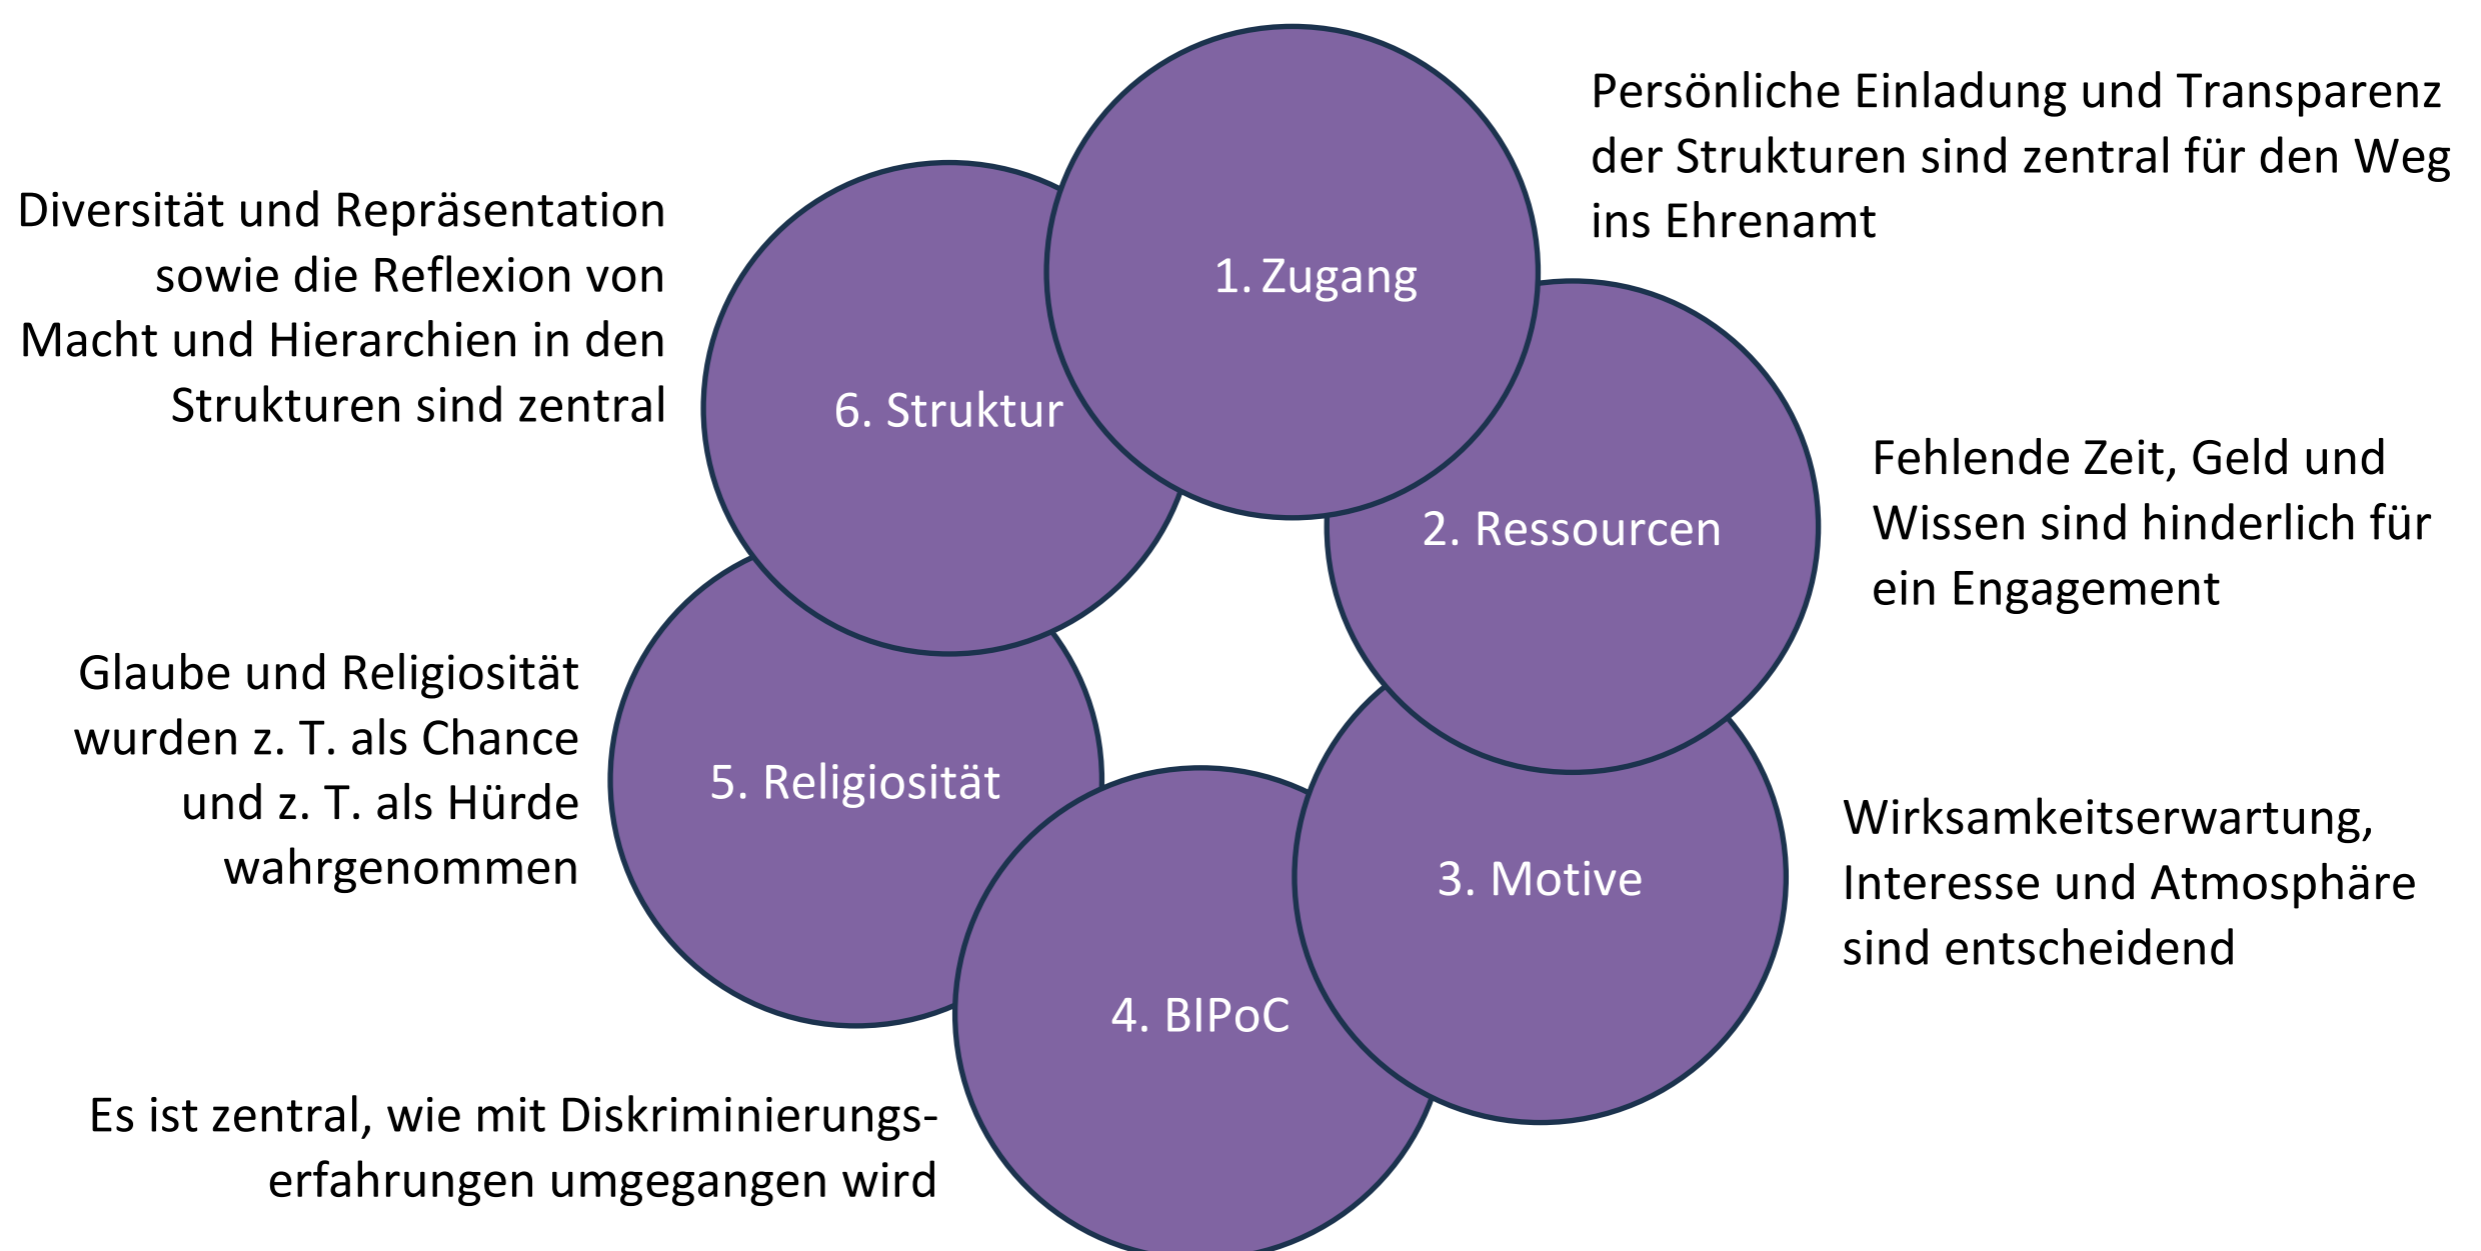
1. Zugang

Persönliche Einladung und Transparenz der Strukturen sind zentral für den Weg ins Ehrenamt

2. Ressourcen

Fehlende Zeit, Geld und Wissen sind hinderlich für ein Engagement

3. Motive

Wirksamkeitserwartung, Interesse und Atmosphäre sind entscheidend

4. BIPoC

Es ist zentral, wie mit Diskriminierungserfahrungen umgegangen wird

5. Religiosität

Glaube und Religiosität wurden z. T. als Chance und z. T. als Hürde wahrgenommen

6. Struktur

Diversität und Repräsentation sowie die Reflexion von Macht und Hierarchien in den Strukturen sind zentral